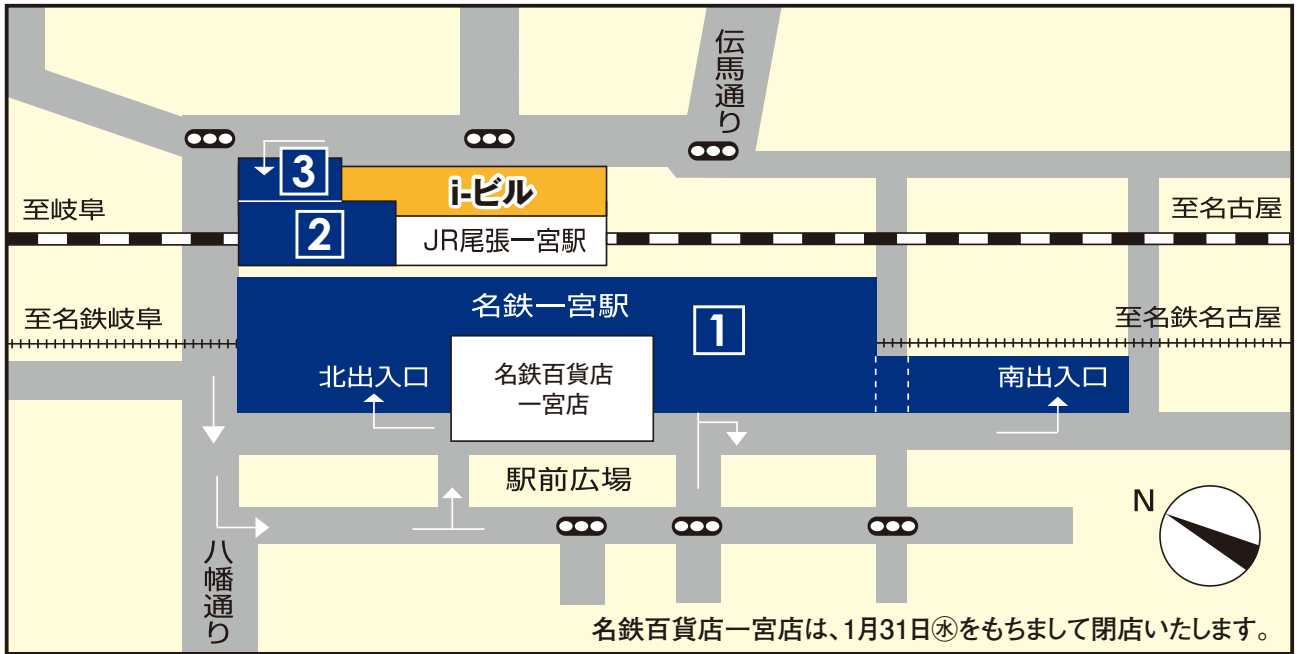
伝馬通り

3

i-ビル

至岐阜

2

JR尾張一宮駅

至名古屋

名鉄一宮駅

1

至名鉄岐阜

至名鉄名古屋

北出入口

名鉄百貨店
一宮店

南出入口

駅前広場

N

八幡通り

名鉄百貨店一宮店は、1月31日㊌をもちまして閉店いたします。